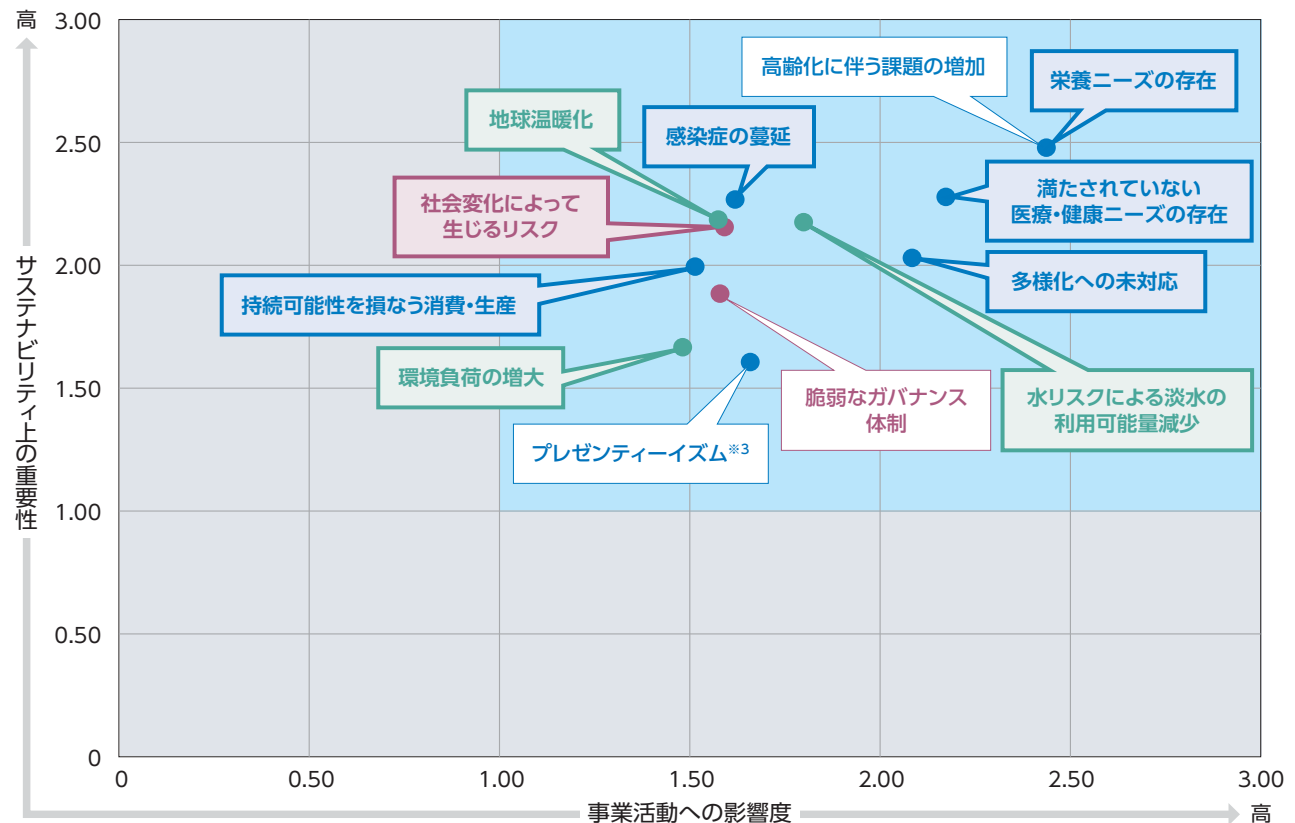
高
3.00
2.50
2.00
1.50
1.00
0.50
0
サステナビリティ上の重要性

高齢化に伴う課題の増加
栄養ニーズの存在
地球温暖化
感染症の蔓延
満たされていない医療・健康ニーズの存在
社会変化によって生じるリスク
多様化への未対応
持続可能性を損なう消費・生産
環境負荷の増大
脆弱なガバナンス体制
水リスクによる淡水の利用可能量減少
プレゼンティーイズム※3

0
0.50
1.00
1.50
2.00
2.50
3.00
事業活動への影響度
高